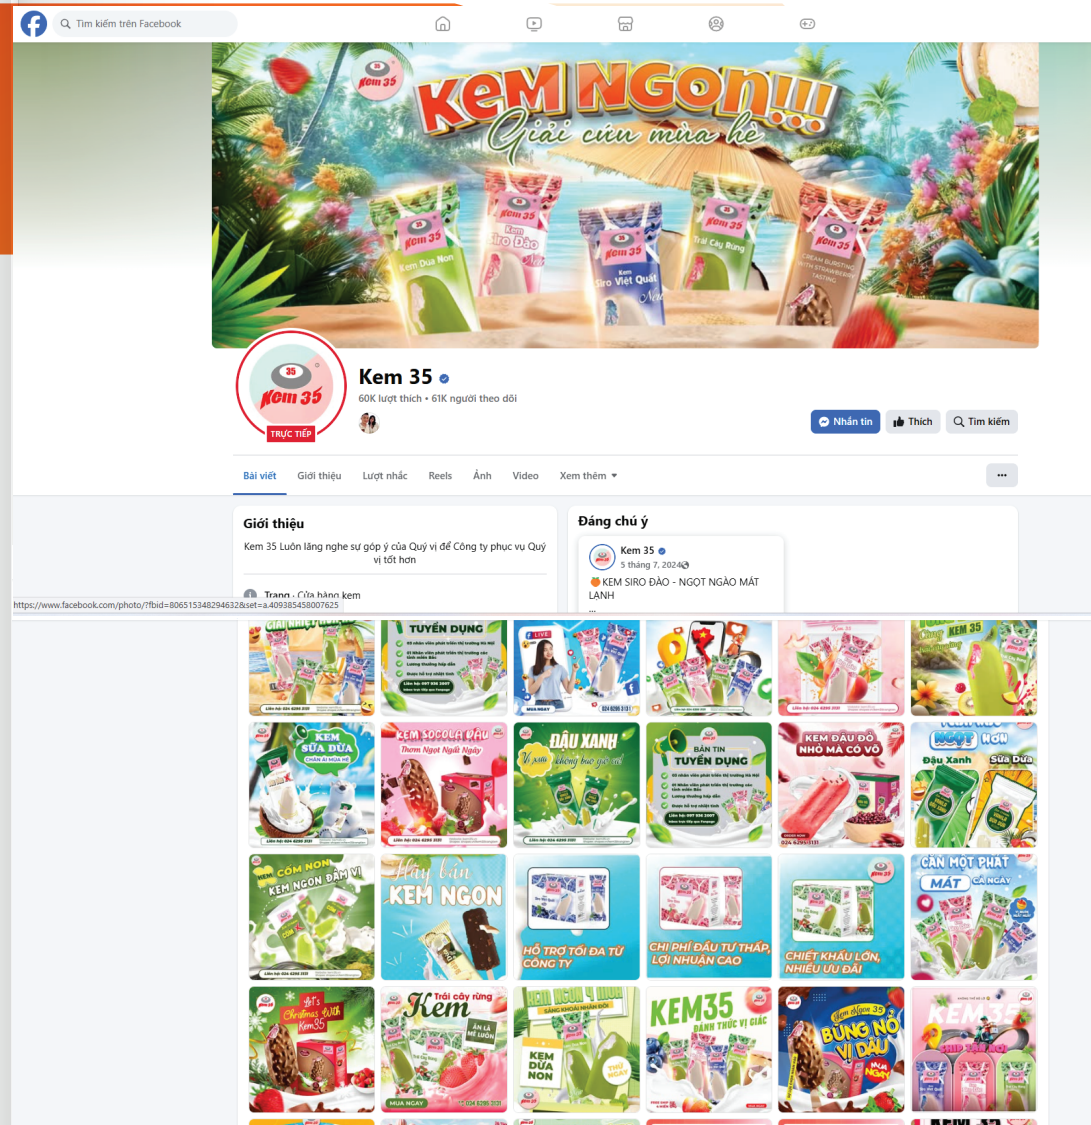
Tìm kiếm trên Facebook

KEM NGON!!!
Giải cứu mùa hè

Kem 35
Kem Dưa Non
Kem Siro Đào
Kem Siro Việt Quất
Trái Cây Rừng
CREAM BURSTING WITH STRAWBERRY TASTING

Kem 35
TRỰC TIẾP

Kem 35
60K lượt thích • 61K người theo dõi

Nhắn tin
Thích
Tìm kiếm

Bài viết
Giới thiệu
Lượt nhắc
Reels
Ảnh
Video
Xem thêm

Giới thiệu
Kem 35 Luôn lắng nghe sự góp ý của Quý vị để Công ty phục vụ Quý vị tốt hơn

Trang · Cửa hàng kem

https://www.facebook.com/photo/?fbid=806515348294632&set=a.409385458007625

Đáng chú ý
Kem 35
5 tháng 7, 2024
KEM SIRO ĐÀO - NGỌT NGÀO MÁT LẠNH
...

TUYỂN DỤNG
KEM SỮA DỪA
KEM SOCOLA ĐẬU
ĐẬU XANH
BẢN TIN TUYỂN DỤNG
KEM ĐẬU ĐỎ NHỎ MÀ CÓ VÕ
Đậu Xanh
Sữa Dừa
CỐM NON KEM NGON ĐẬM VỊ
Hãy bán KEM NGON
HỖ TRỢ TỐI ĐA TỪ CÔNG TY
CHI PHÍ ĐẦU TƯ THẤP, LỢI NHUẬN CAO
CHIẾT KHẤU LỚN, NHIỀU ƯU ĐÃI
CẮN MỘT PHÁT MÁT CẢ NGÀY
Let's Christmas With Kem35
Kem Trái cây rừng
KEM DỨA NON
KEM35 ĐÁNH THỨC VỊ GIÁC
BÙNG NỔ VỊ DÂU
KEM35
MUA NGAY